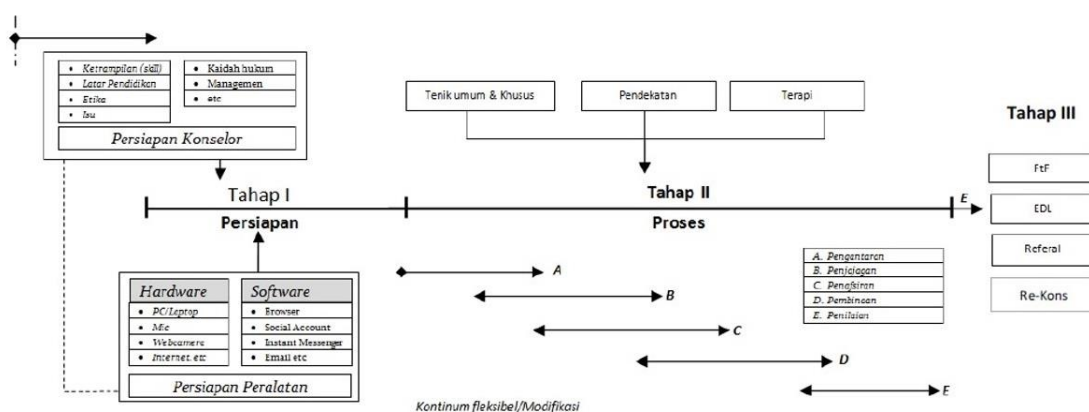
- Ketrampilan (skill)
- Latar Pendidikan
- Etika
- Isu

- Kaidah hukum
- Managemen
- etc

Persiapan Konselor

Tenik umum & Khusus

Pendekatan

Terapi

Tahap III

Tahap I

Persiapan

Tahap II

Proses

E

FtF

EDL

Referal

Re-Kons

A

B

C

D

E

A. Pengantaran
B. Penjejagan
C. Penafsiran
D. Pembinaan
E. Penilaian

Hardware
- PC/Leptop
- Mic
- Webcamera
- Internet, etc

Software
- Browser
- Social Account
- Instant Messenger
- Email etc

Persiapan Peralatan

Kontinum fleksibel/Modifikasi